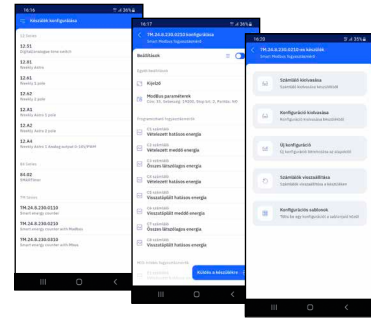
16:16

Készülék konfigurálása

12.51
12.41
12.42
12.62
12.42
12.44
04.02
TM.26.8.230.0110
TM.26.8.230.0210
TM.26.8.230.0310

16:17

TM.26.8.230.0210 konfigurálása

Beállítások

Küldött

Modbus paraméterek

Vételezett hatásos energia
Vételezett meddő energia
Összes látszólagos energia
Vételezett hatásos energia
Összes látszólagos energia
Visszatáplált hatásos energia
Visszatáplált meddő energia
Visszatáplált hatásos energia

Küldés a készülékre

16:20

TM.26.8.230.0210 as készülék

Számlálók kiolvasása
Konfiguráció kiolvasása
Új konfiguráció
Számlálók visszaállítása
Konfigurációs sablonok